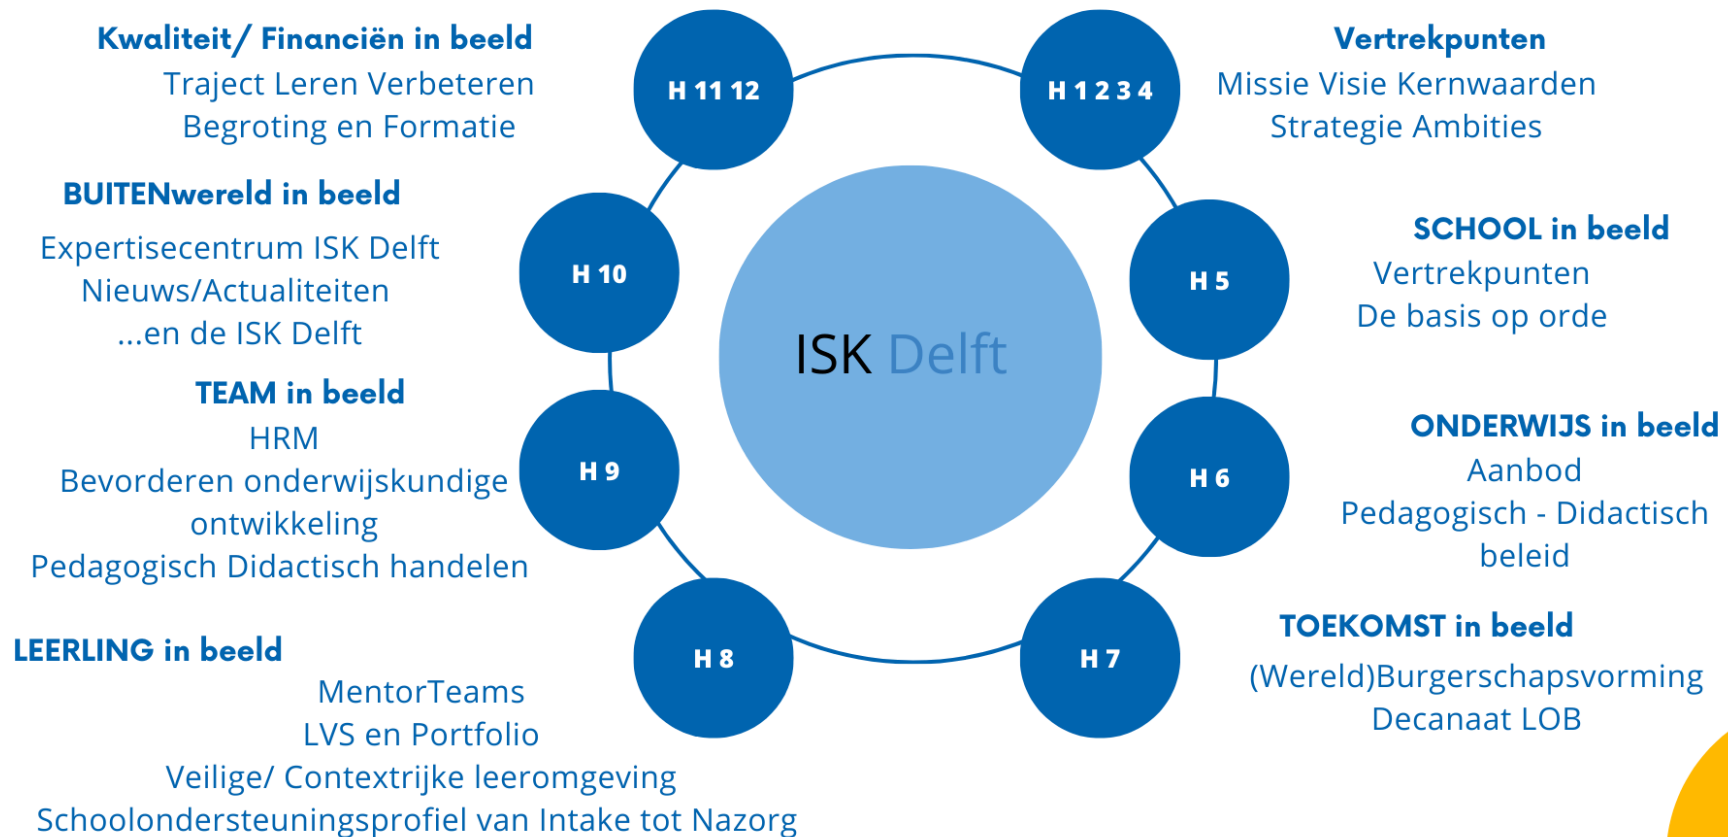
Kwaliteit/ Financiën in beeld
Traject Leren Verbeteren
Begroting en Formatie

H 11 12

H 1 2 3 4

Vertrekpunten
Missie Visie Kernwaarden
Strategie Ambities

BUITENwereld in beeld
Expertisecentrum ISK Delft
Nieuws/Actualiteiten
...en de ISK Delft

H 10

ISK Delft

H 5

SCHOOL in beeld
Vertrekpunten
De basis op orde

TEAM in beeld
HRM
Bevorderen onderwijskundige ontwikkeling
Pedagogisch Didactisch handelen

H 9

H 6

ONDERWIJS in beeld
Aanbod
Pedagogisch - Didactisch beleid

H 8

H 7

TOEKOMST in beeld
(Wereld)Burgerschapsvorming
Decanaat LOB

LEERLING in beeld
MentorTeams
LVS en Portfolio
Veilige/ Contextrijke leeromgeving
Schoolondersteuningsprofiel van Intake tot Nazorg